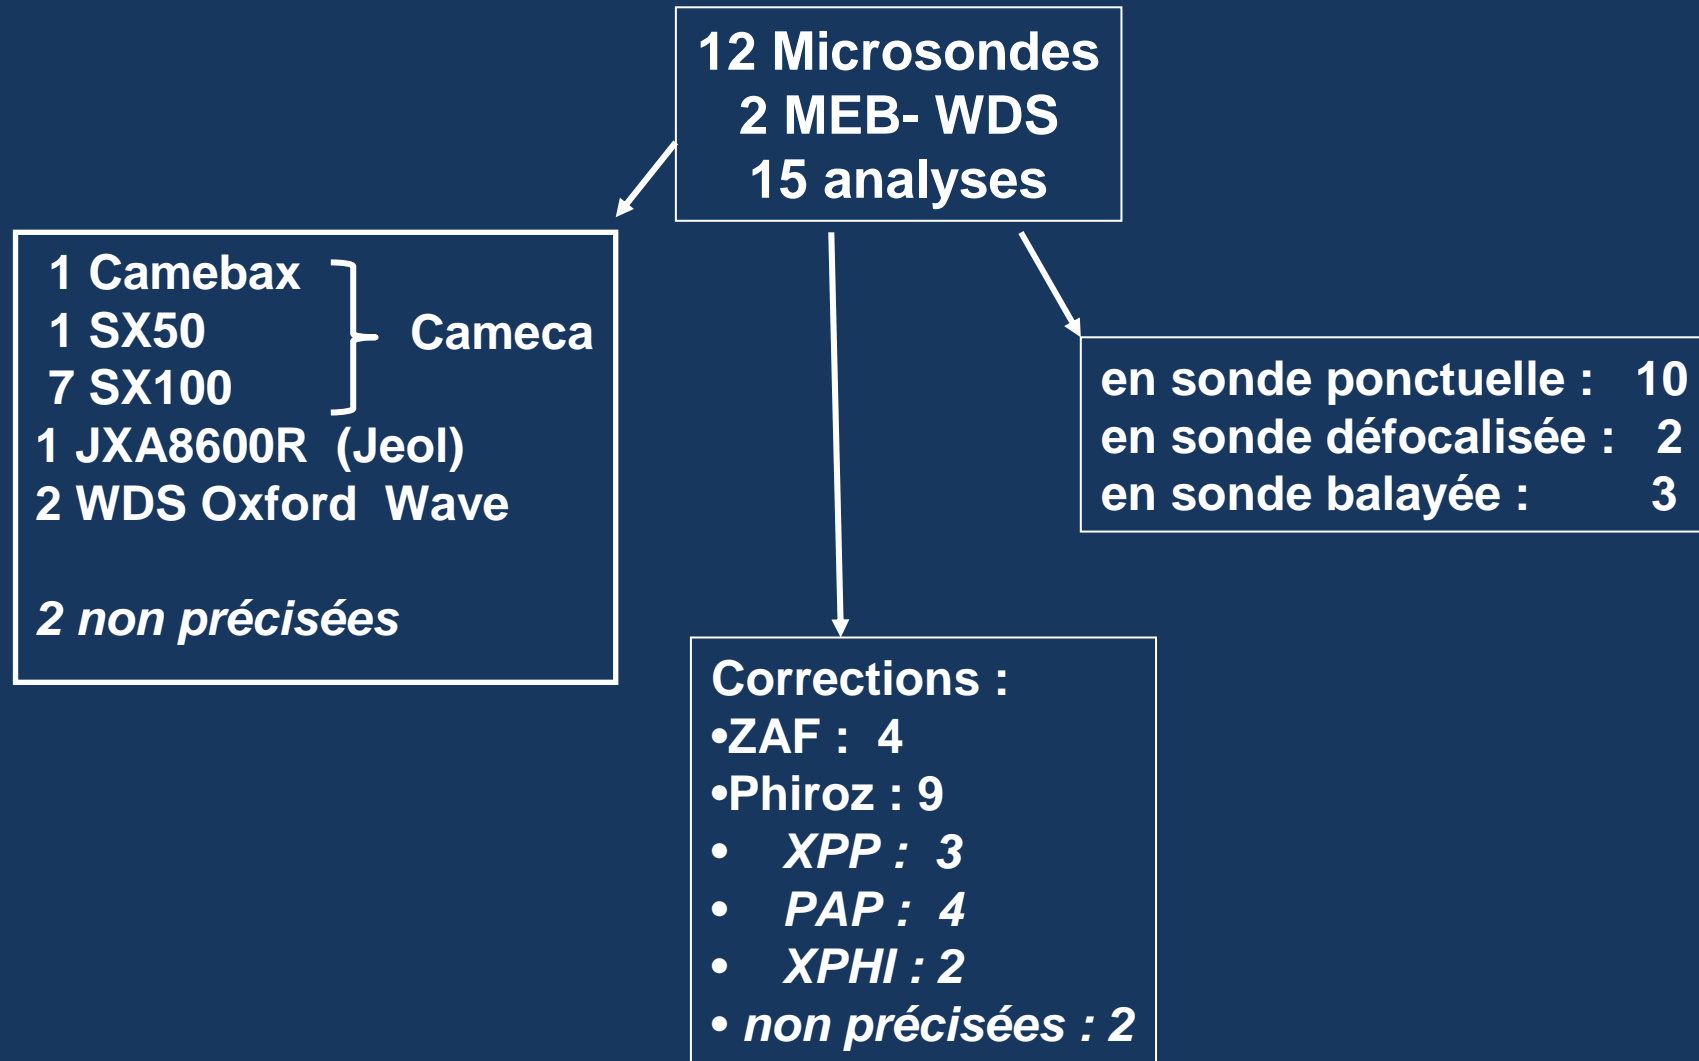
12 Microsondes
2 MEB- WDS
15 analyses

1 Camebax
1 SX50
7 SX100
Cameca
1 JXA8600R (Jeol)
2 WDS Oxford Wave

2 non précisées

en sonde ponctuelle : 10
en sonde défocalisée : 2
en sonde balayée : 3

Corrections :
•ZAF : 4
•Phiroz : 9
• XPP : 3
• PAP : 4
• XPHI : 2
• non précisées : 2